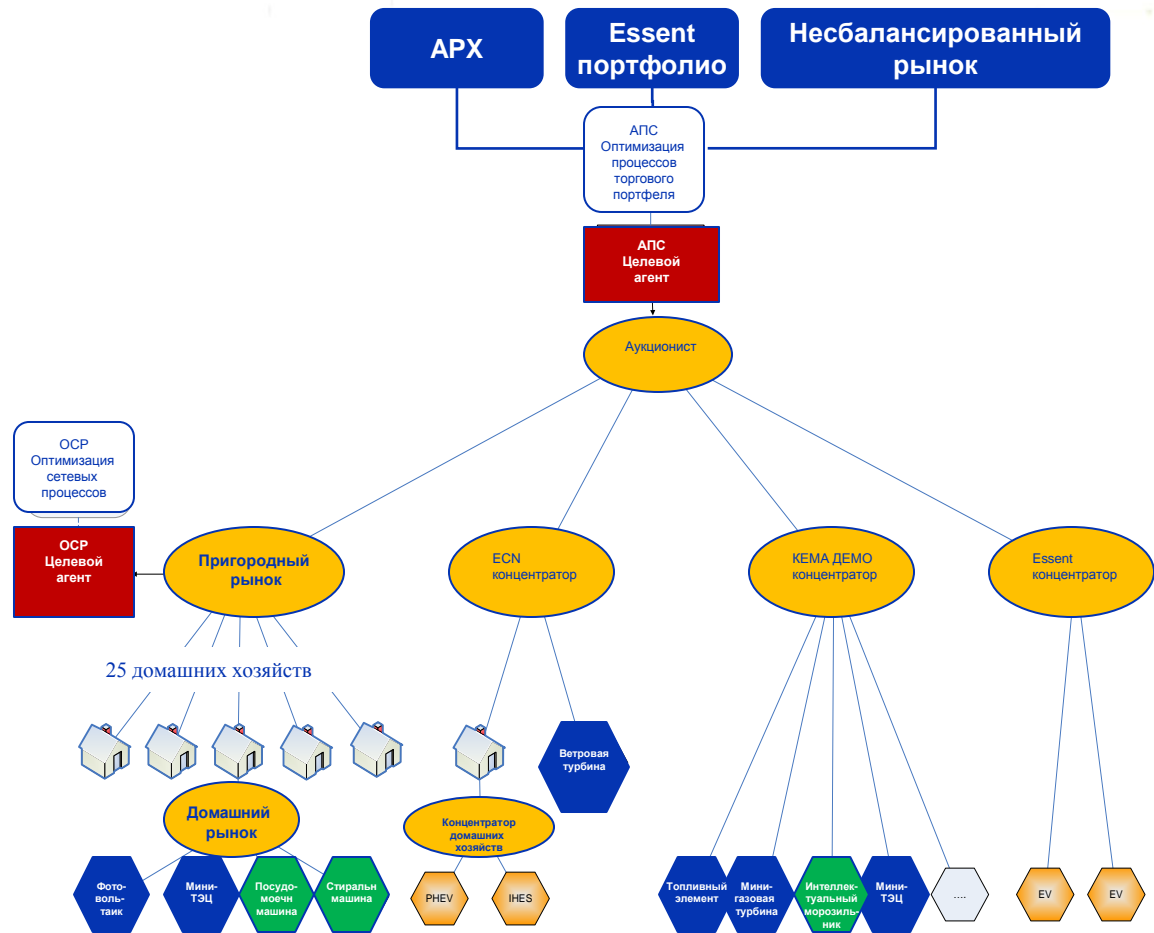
APX

Essent портфолио

Несбалансированный рынок

АПС Оптимизация процессов торгового портфеля

АПС Целевой агент

Аукционист

ОСР Оптимизация сетевых процессов

ОСР Целевой агент

Пригородный рынок

ECN концентратор

KEMA ДЕМО концентратор

Essent концентратор

25 домашних хозяйств

Домашний рынок

Ветровая турбина

Концентратор домашних хозяйств

Фото-воль-таик

Мини-ТЭЦ

Посудо-моечн машина

Стиральн машина

PHEV

IHES

Топливный элемент

Мини-газовая турбина

Интеллек-туальный морозиль-ник

Мини-ТЭЦ

....

EV

EV